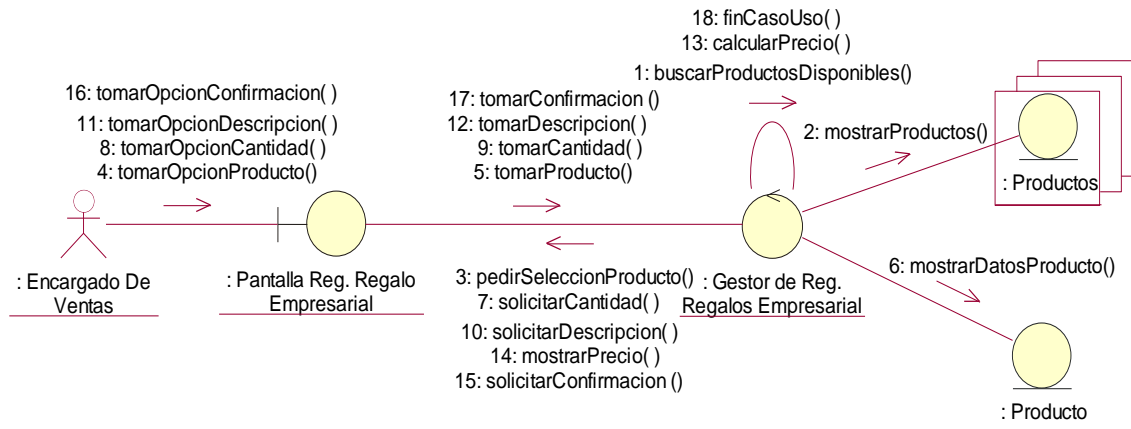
18: finCasoUso( )
13: calcularPrecio( )
1: buscarProductosDisponibles()

16: tomarOpcionConfirmacion( )
11: tomarOpcionDescripcion( )
8: tomarOpcionCantidad( )
4: tomarOpcionProducto()

17: tomarConfirmacion ()
12: tomarDescripcion( )
9: tomarCantidad( )
5: tomarProducto()

2: mostrarProductos()

: Productos

: Encargado De Ventas

: Pantalla Reg. Regalo Empresarial

3: pedirSeleccionProducto()
7: solicitarCantidad( )
10: solicitarDescripcion( )
14: mostrarPrecio( )
15: solicitarConfirmacion ()

: Gestor de Reg. Regalos Empresarial

6: mostrarDatosProducto()

: Producto